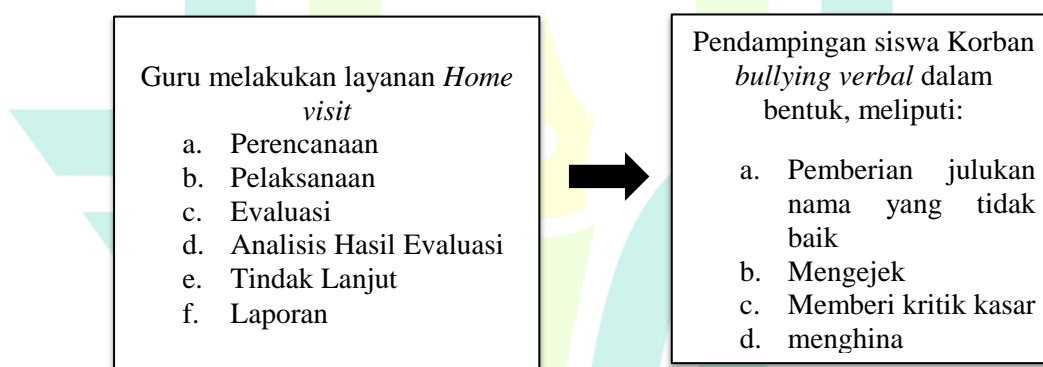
Guru melakukan layanan *Home visit*

a. Perencanaan
b. Pelaksanaan
c. Evaluasi
d. Analisis Hasil Evaluasi
e. Tindak Lanjut
f. Laporan

Pendampingan siswa Korban *bullying verbal* dalam bentuk, meliputi:

a. Pemberian julukan nama yang tidak baik
b. Mengejek
c. Memberi kritik kasar
d. menghina